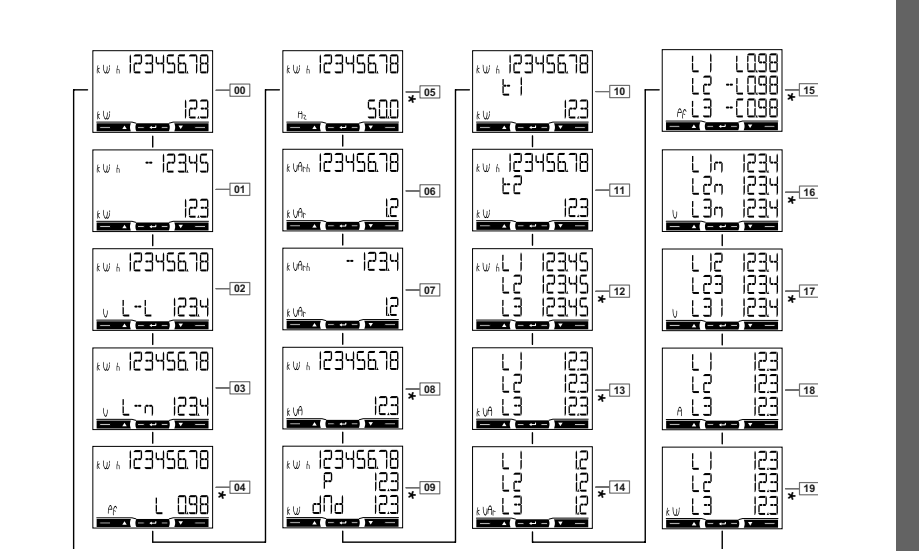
kWh 123456.78
kW 12.3
00

kWh - 123.45
kW 12.3
01

kWh 123456.78
V L-L 123.4
02

kWh 123456.78
V L-n 123.4
03

kWh 123456.78
PF L 0.98
04 *

kWh 123456.78
Hz 50.0
05 *

kVArh 123456.78
kVAr 1.2
06

kVArh - 123.4
kVAr 1.2
07

kWh 123456.78
kVA 12.3
08 *

kWh 123456.78
P 12.3
kW dMd 12.3
09 *

kWh 123456.78
t1
kW 12.3
10

kWh 123456.78
t2
kW 12.3
11

kWh L1 123.45
L2 123.45
L3 123.45
12 *

L1 12.3
L2 12.3
kVA L3 12.3
13 *

L1 1.2
L2 1.2
kVAr L3 1.2
14 *

L1 L0.98
L2 -L0.98
PF L3 -C0.98
15 *

L1n 123.4
L2n 123.4
V L3n 123.4
16 *

L12 123.4
L23 123.4
V L31 123.4
17 *

L1 12.3
L2 12.3
A L3 12.3
18

L1 12.3
L2 12.3
kW L3 12.3
19 *